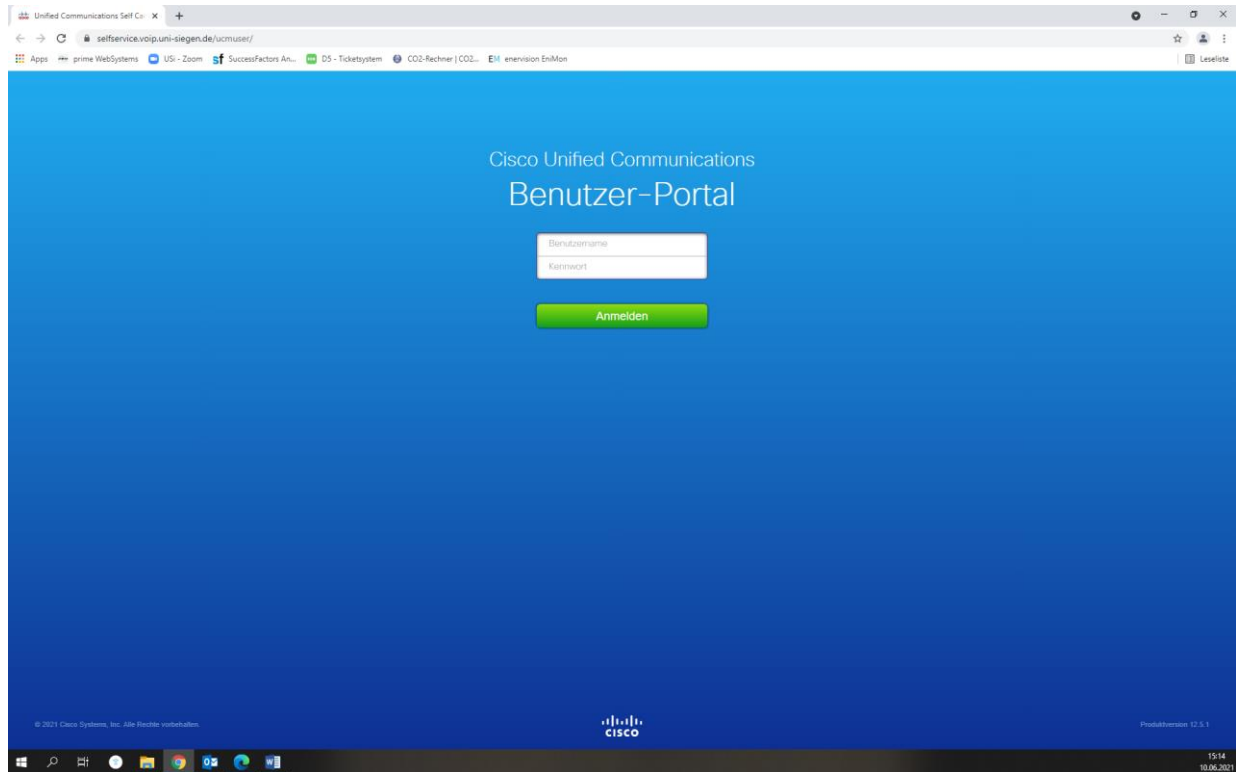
Unified Communications Self Ca ×

selfservice.voip.uni-siegen.de/ucmuser/

Apps prime WebSystems USi - Zoom SuccessFactors An... D5 - Ticketsystem CO2-Rechner | CO2... enervision EniMon

Leseliste

Cisco Unified Communications

Benutzer-Portal

Benutzername

Kennwort

Anmelden

© 2021 Cisco Systems, Inc. Alle Rechte vorbehalten.

cisco

Produktversion 12.5.1

15:14
10.06.2021